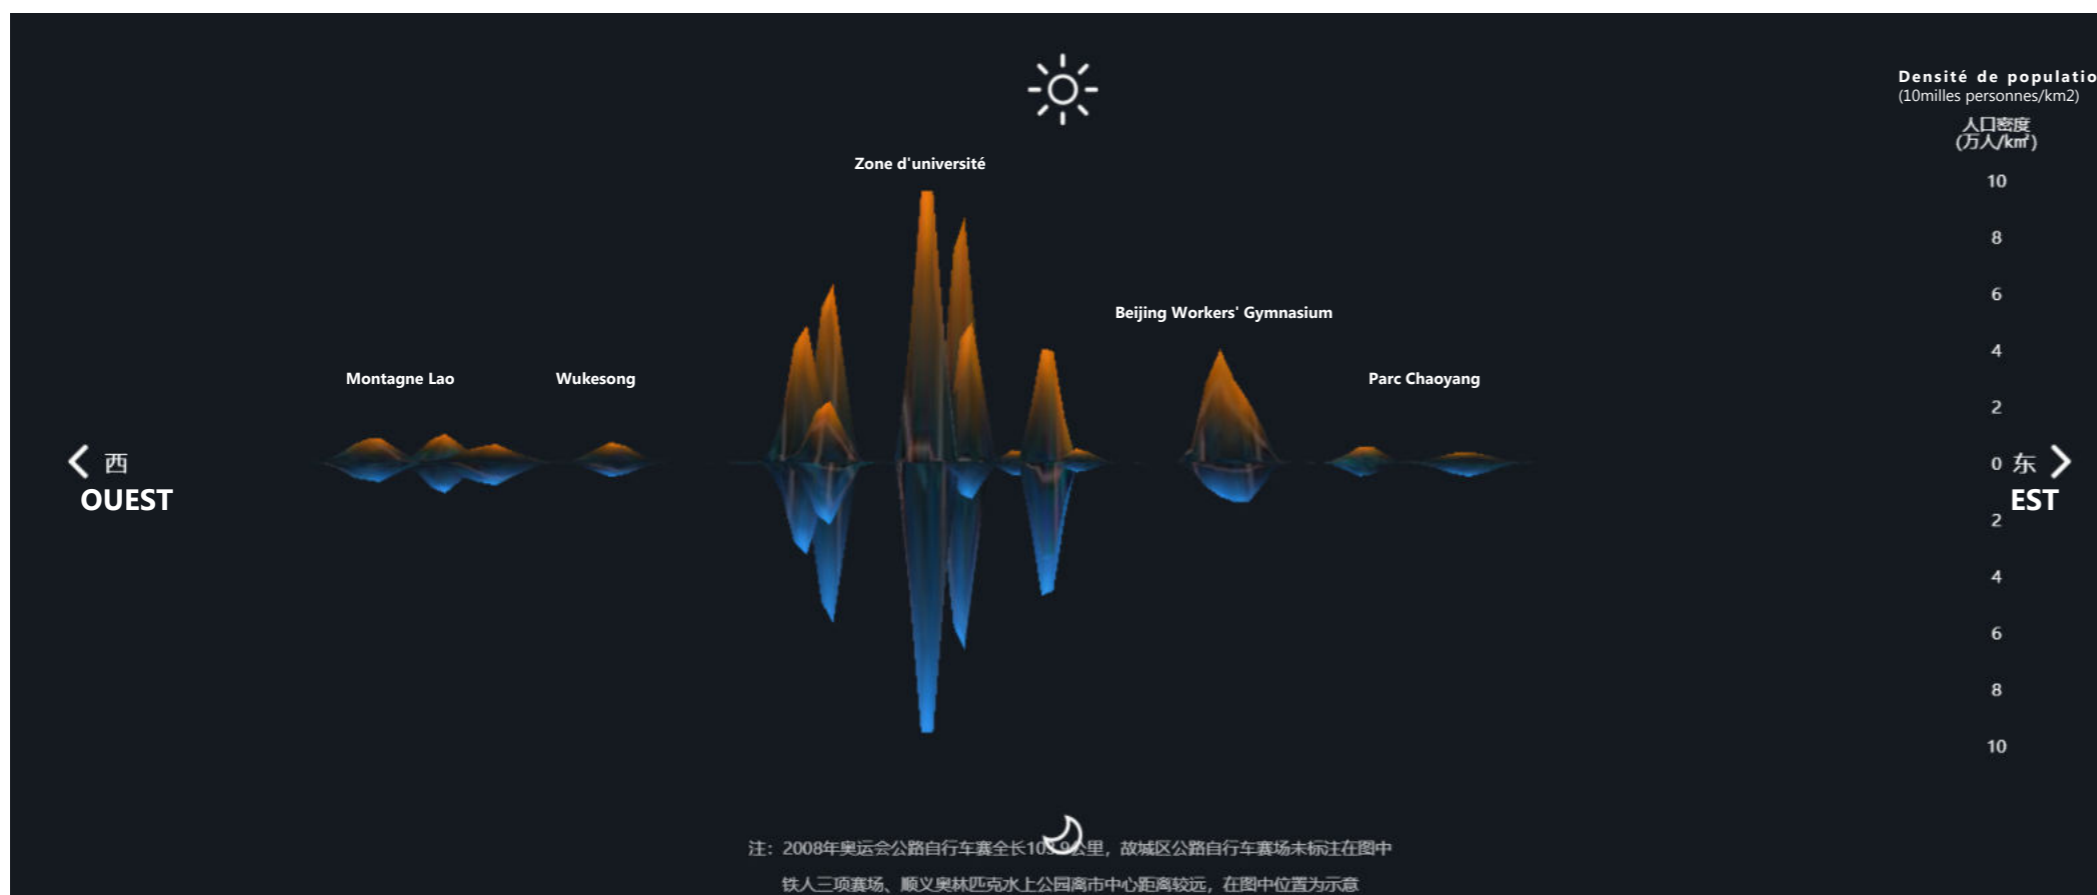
Densité de populatio
(10milles personnes/km2)
人口密度
(万人/km²)

Zone d'université

10
8
6
4
2
0 东
2
4
6
8
10

Beijing Workers' Gymnasium

Montagne Lao

Wukesong

Parc Chaoyang

西
OUEST

EST

注：2008年奥运会公路自行车赛全长10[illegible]公里，故城区公路自行车赛场未标注在图中
铁人三项赛场、顺义奥林匹克水上公园离市中心距离较远，在图中位置为示意